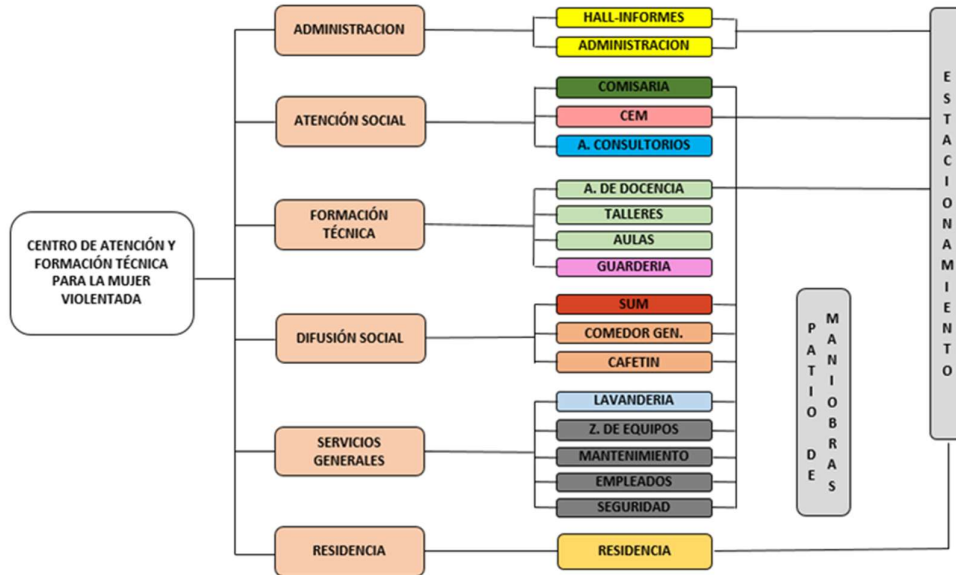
CENTRO DE ATENCIÓN Y FORMACIÓN TÉCNICA PARA LA MUJER VIOLENTADA

ADMINISTRACION

HALL-INFORMES

ADMINISTRACION

ATENCIÓN SOCIAL

COMISARIA

CEM

A. CONSULTORIOS

FORMACIÓN TÉCNICA

A. DE DOCENCIA

TALLERES

AULAS

GUARDERIA

DIFUSIÓN SOCIAL

SUM

COMEDOR GEN.

CAFETIN

SERVICIOS GENERALES

LAVANDERIA

Z. DE EQUIPOS

MANTENIMIENTO

EMPLEADOS

SEGURIDAD

RESIDENCIA

RESIDENCIA

PATIO DE MANIOBRAS

ESTACIONAMIENTO